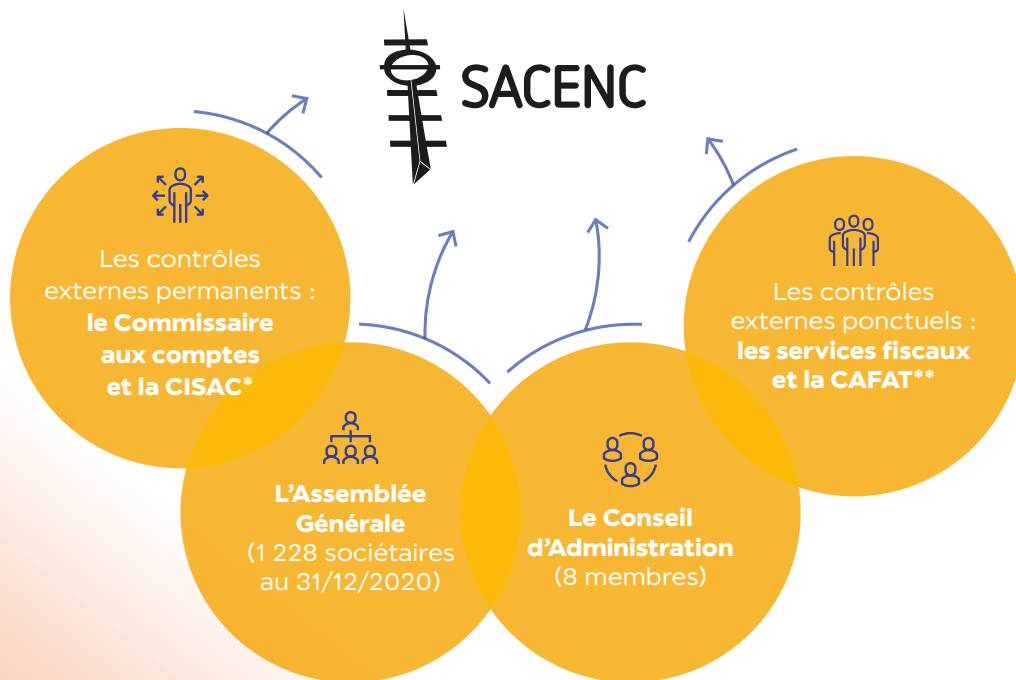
SACENC

Les contrôles externes permanents : le Commissaire aux comptes et la CISAC*

Les contrôles externes ponctuels : les services fiscaux et la CAFAT**

L'Assemblée Générale (1 228 sociétaires au 31/12/2020)

Le Conseil d'Administration (8 membres)